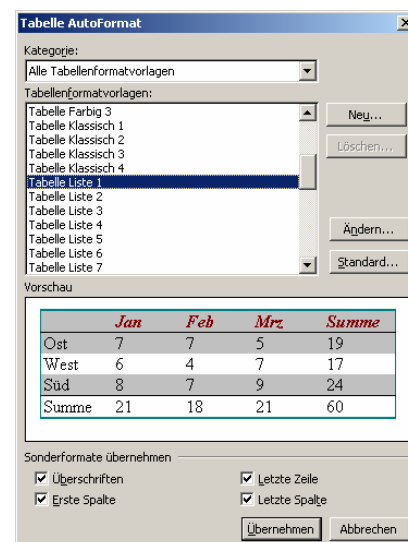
Tabelle AutoFormat

Kategorie:

Alle Tabellenformatvorlagen

Tabellenformatvorlagen:

Tabelle Farbig 3
Tabelle Klassisch 1
Tabelle Klassisch 2
Tabelle Klassisch 3
Tabelle Klassisch 4
Tabelle Liste 1
Tabelle Liste 2
Tabelle Liste 3
Tabelle Liste 4
Tabelle Liste 5
Tabelle Liste 6
Tabelle Liste 7

Neu...

Löschen...

Ändern...

Standard...

Vorschau

| | Jan | Feb | Mrz | Summe |
|---|---|---|---|---|
| Ost | 7 | 7 | 5 | 19 |
| West | 6 | 4 | 7 | 17 |
| Süd | 8 | 7 | 9 | 24 |
| Summe | 21 | 18 | 21 | 60 |

Sonderformate übernehmen

Überschriften
Erste Spalte
Letzte Zeile
Letzte Spalte

Übernehmen
Abbrechen